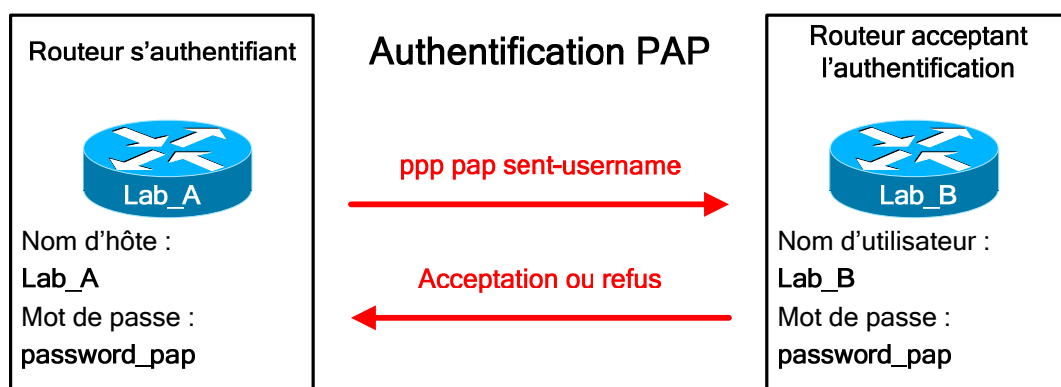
Routeur s'authentifiant

Authentification PAP

Routeur acceptant l'authentification

Lab_A

ppp pap sent-username

Lab_B

Nom d'hôte :
Lab_A
Mot de passe :
password_pap

Acceptation ou refus

Nom d'utilisateur :
Lab_B
Mot de passe :
password_pap